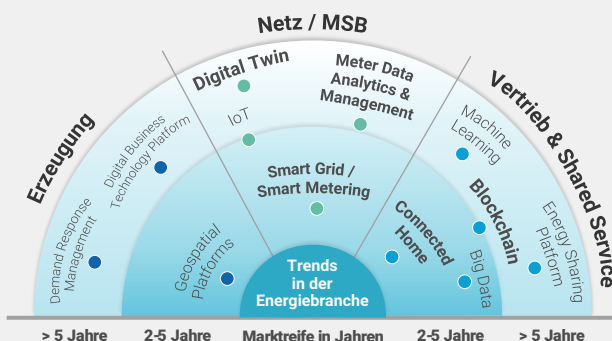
Netz / MSB

Erzeugung

Vertrieb & Shared Service

Digital Twin

Meter Data Analytics & Management

IoT

Digital Business Technology Platform

Machine Learning

Smart Grid / Smart Metering

Blockchain

Connected Home

Demand Response Management

Geospatial Platforms

Energy Sharing Platform

Big Data

Trends in der Energiebranche

> 5 Jahre

2-5 Jahre

Marktreife in Jahren

2-5 Jahre

> 5 Jahre